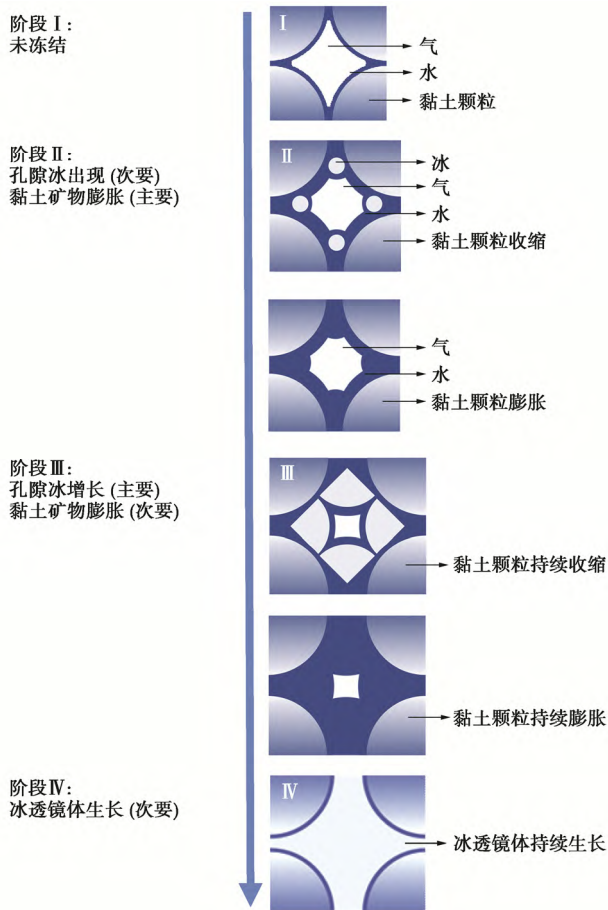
阶段Ⅰ:
未冻结

Ⅰ
气
水
黏土颗粒

阶段Ⅱ:
孔隙冰出现 (次要)
黏土矿物膨胀 (主要)

Ⅱ
冰
气
水
黏土颗粒收缩

气
水
黏土颗粒膨胀

阶段Ⅲ:
孔隙冰增长 (主要)
黏土矿物膨胀 (次要)

Ⅲ
黏土颗粒持续收缩

黏土颗粒持续膨胀

阶段Ⅳ:
冰透镜体生长 (次要)

Ⅳ
冰透镜体持续生长